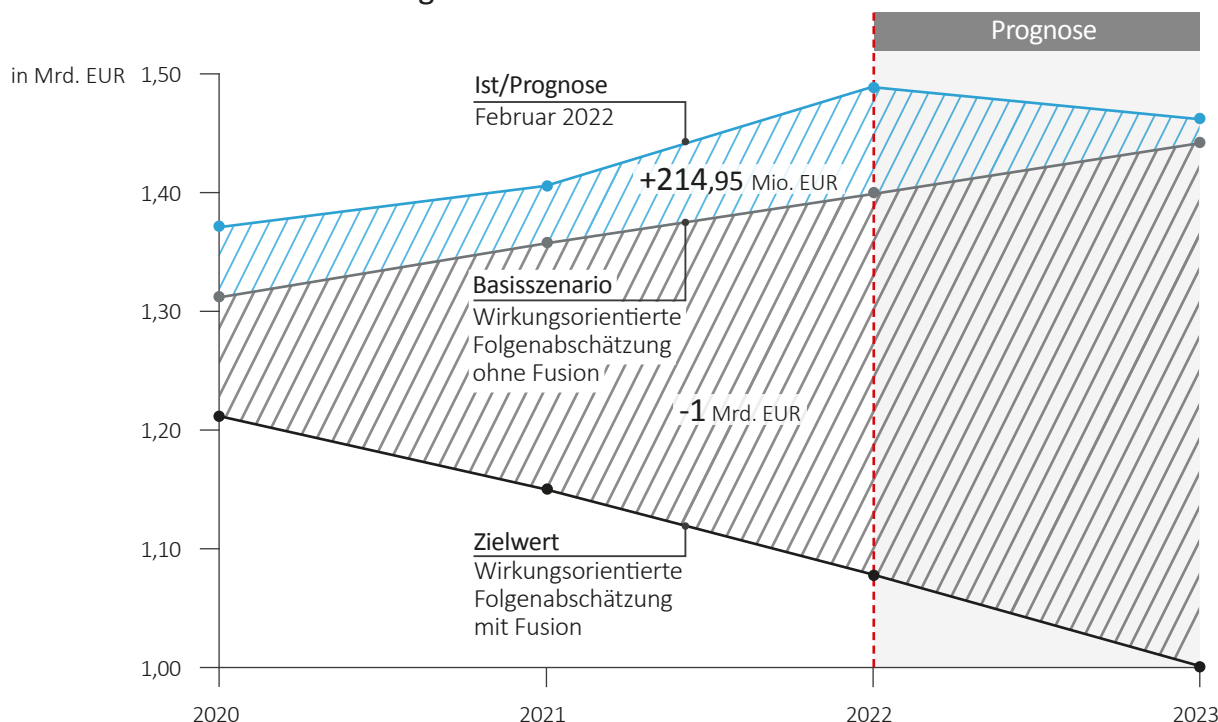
Prognose

in Mrd. EUR

1,50

1,40

1,30

1,20

1,10

1,00

Ist/Prognose
Februar 2022

+214,95 Mio. EUR

Basisszenario
Wirkungsorientierte Folgenabschätzung ohne Fusion

-1 Mrd. EUR

Zielwert
Wirkungsorientierte Folgenabschätzung mit Fusion

2020

2021

2022

2023